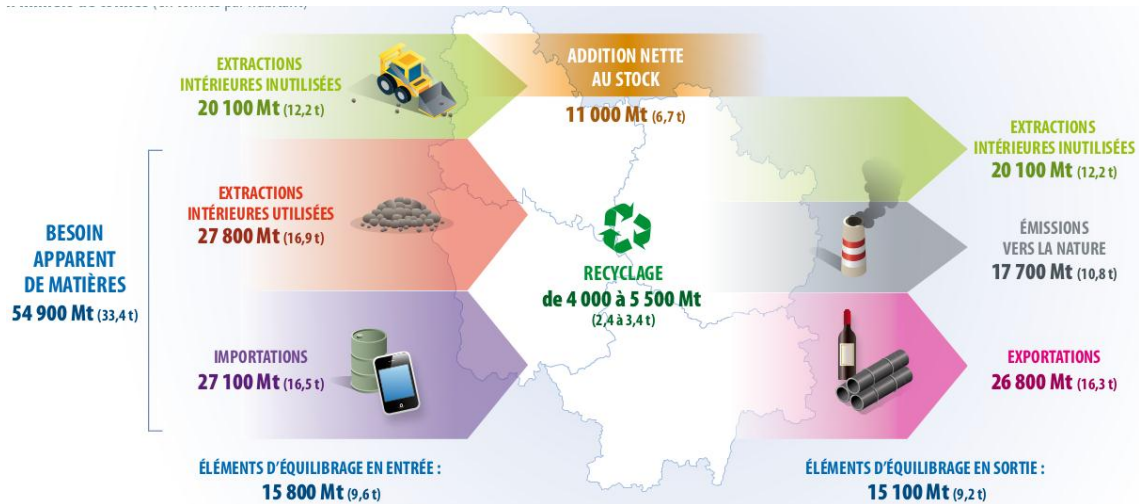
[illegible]

EXTRACTIONS INTÉRIEURES INUTILISÉES
20 100 Mt (12,2 t)

ADDITION NETTE AU STOCK
11 000 Mt (6,7 t)

EXTRACTIONS INTÉRIEURES INUTILISÉES
20 100 Mt (12,2 t)

BESOIN APPARENT DE MATIÈRES
54 900 Mt (33,4 t)

EXTRACTIONS INTÉRIEURES UTILISÉES
27 800 Mt (16,9 t)

RECYCLAGE
de 4 000 à 5 500 Mt
(2,4 à 3,4 t)

ÉMISSIONS VERS LA NATURE
17 700 Mt (10,8 t)

IMPORTATIONS
27 100 Mt (16,5 t)

EXPORTATIONS
26 800 Mt (16,3 t)

ÉLÉMENTS D'ÉQUILIBRAGE EN ENTRÉE :
15 800 Mt (9,6 t)

ÉLÉMENTS D'ÉQUILIBRAGE EN SORTIE :
15 100 Mt (9,2 t)